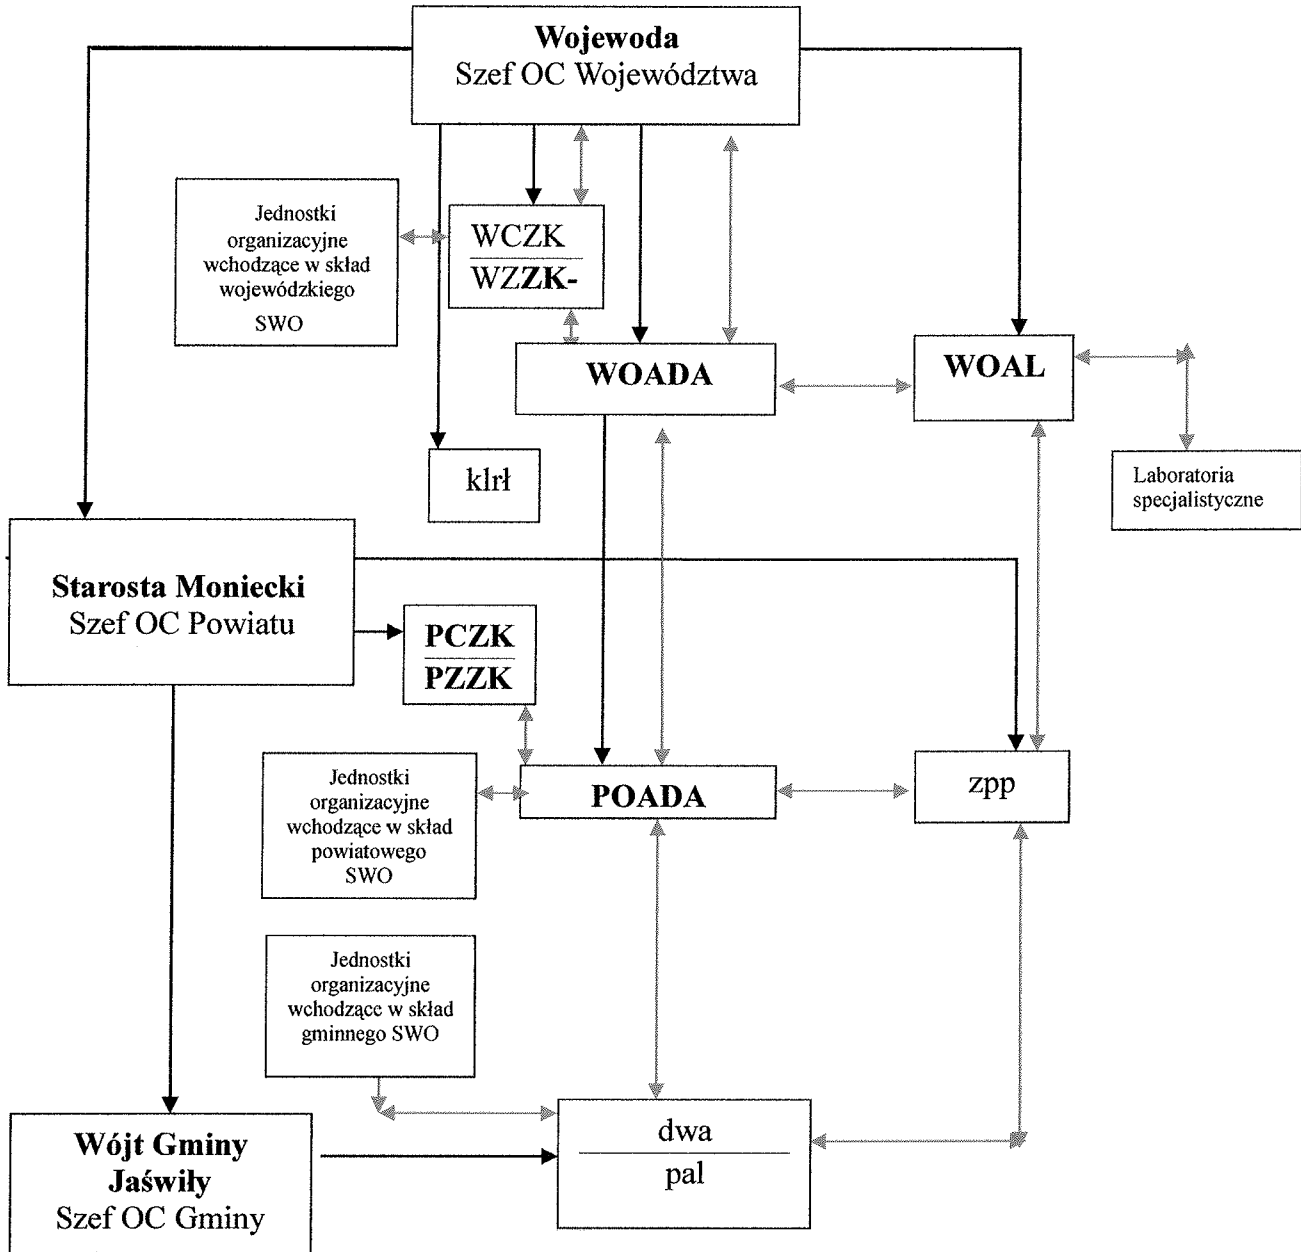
Wojewoda
Szef OC Województwa

Jednostki organizacyjne wchodzące w skład wojewódzkiego SWO

WCZK
WZZK-

WOADA

WOAL

klrł

Laboratoria specjalistyczne

Starosta Moniecki
Szef OC Powiatu

PCZK
PZZK

Jednostki organizacyjne wchodzące w skład powiatowego SWO

POADA

zpp

Jednostki organizacyjne wchodzące w skład gminnego SWO

Wójt Gminy Jaświły
Szef OC Gminy

dwa
pal